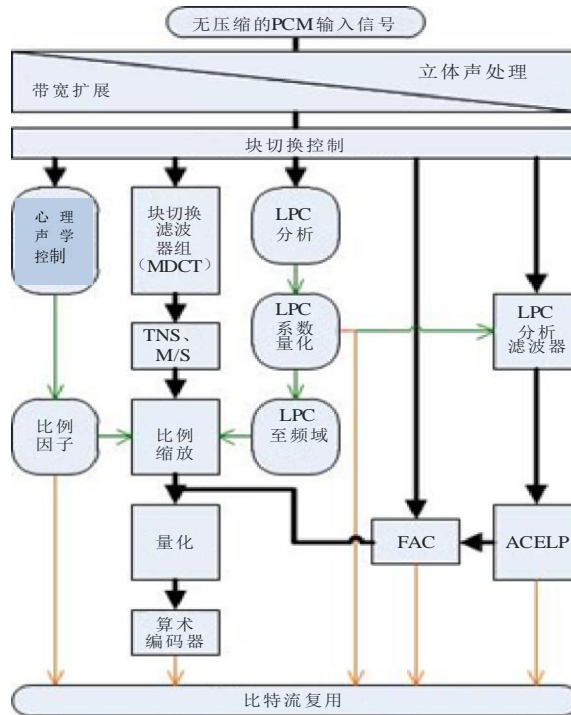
无压缩的PCM输入信号

立体声处理

带宽扩展

块切换控制

心理声学控制

块切换滤波器组（MDCT）

LPC分析

LPC系数量化

LPC分析滤波器

TNS、M/S

比例因子

比例缩放

LPC至频域

量化

FAC

ACELP

算术编码器

比特流复用